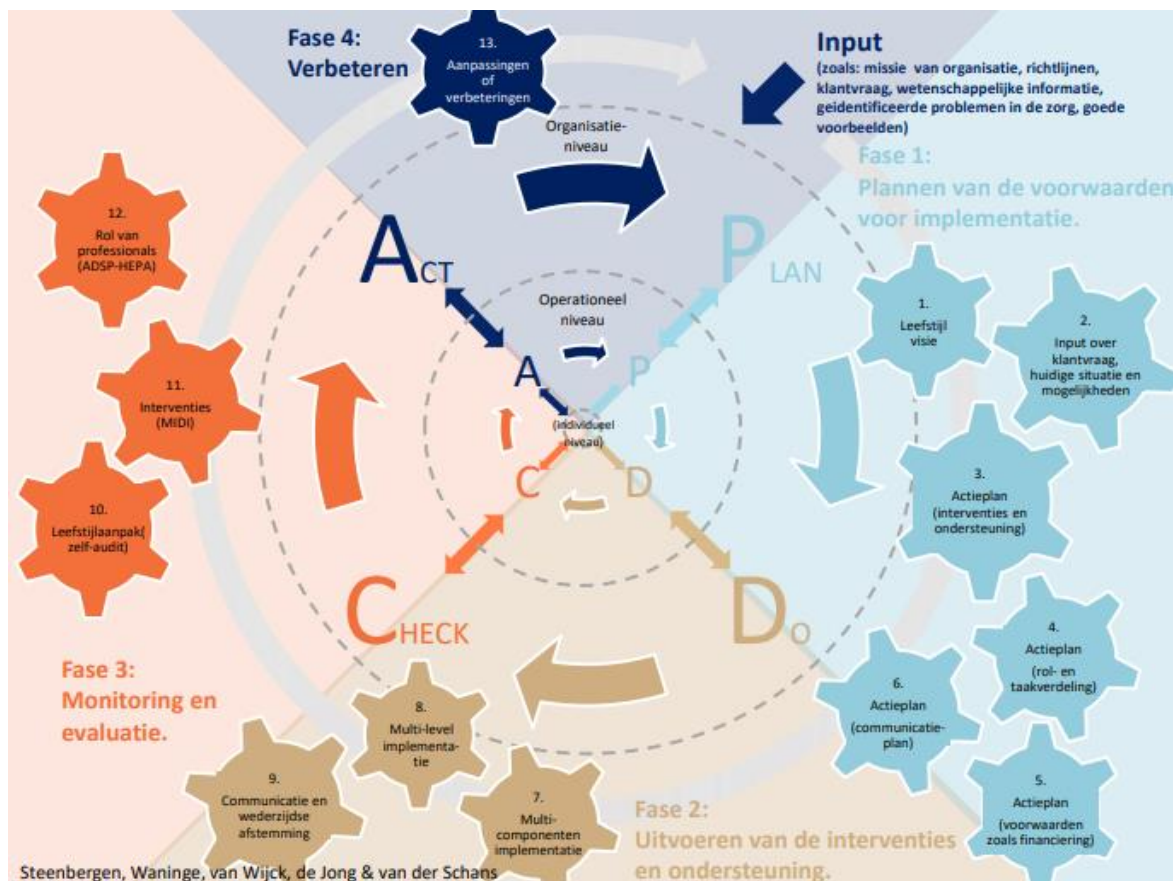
Fase 4:
Verbeteren

13.
Aanpassingen of verbeteringen

Input
(zoals: missie van organisatie, richtlijnen, klantvraag, wetenschappelijke informatie, geïdentificeerde problemen in de zorg, goede voorbeelden)

Organisatie-niveau

Fase 1:
Plannen van de voorwaarden voor implementatie.

12.
Rol van professionals (ADSP-HEPA)

ACT

PLAN

Operationeel niveau

1.
Leefstijl visie

2.
Input over klantvraag, huidige situatie en mogelijkheden

11.
Interventies (MIDI)

A

P

(individueel niveau)

C

D

3.
Actieplan (interventies en ondersteuning)

10.
Leefstijlaanpak( zelf-audit)

CHECK

DO

4.
Actieplan (rol- en taakverdeling)

Fase 3:
Monitoring en evaluatie.

6.
Actieplan (communicatie-plan)

8.
Multi-level implementa-tie

9.
Communicatie en wederzijdse afstemming

7.
Multi-componenten implementatie

5.
Actieplan (voorwaarden zoals financiering)

Fase 2:
Uitvoeren van de interventies en ondersteuning.

Steenbergen, Waninge, van Wijck, de Jong & van der Schans